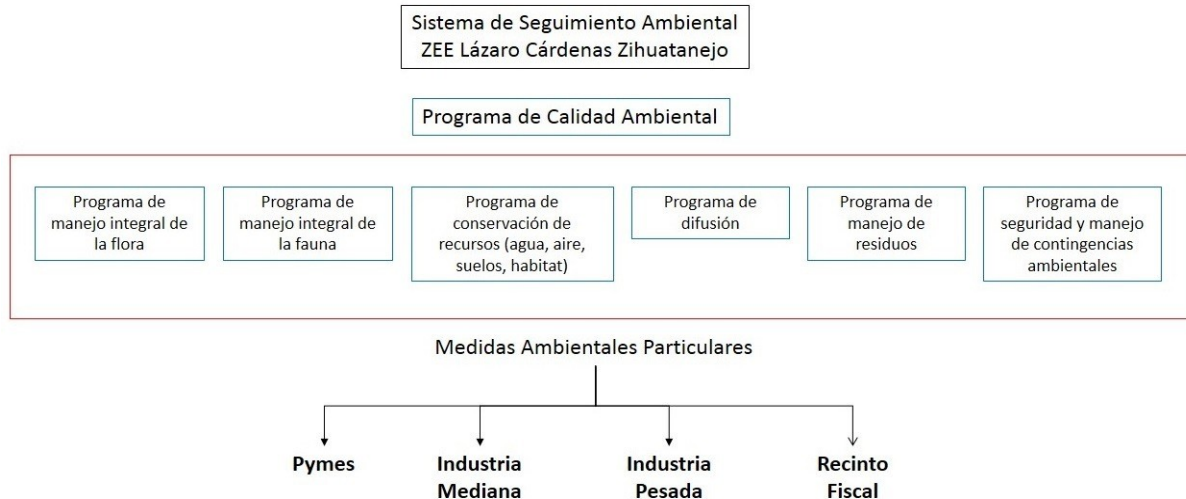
Sistema de Seguimiento Ambiental
ZEE Lázaro Cárdenas Zihuatanejo

Programa de Calidad Ambiental

Programa de manejo integral de la flora

Programa de manejo integral de la fauna

Programa de conservación de recursos (agua, aire, suelos, habitat)

Programa de difusión

Programa de manejo de residuos

Programa de seguridad y manejo de contingencias ambientales

Medidas Ambientales Particulares

Pymes

Industria Mediana

Industria Pesada

Recinto Fiscal